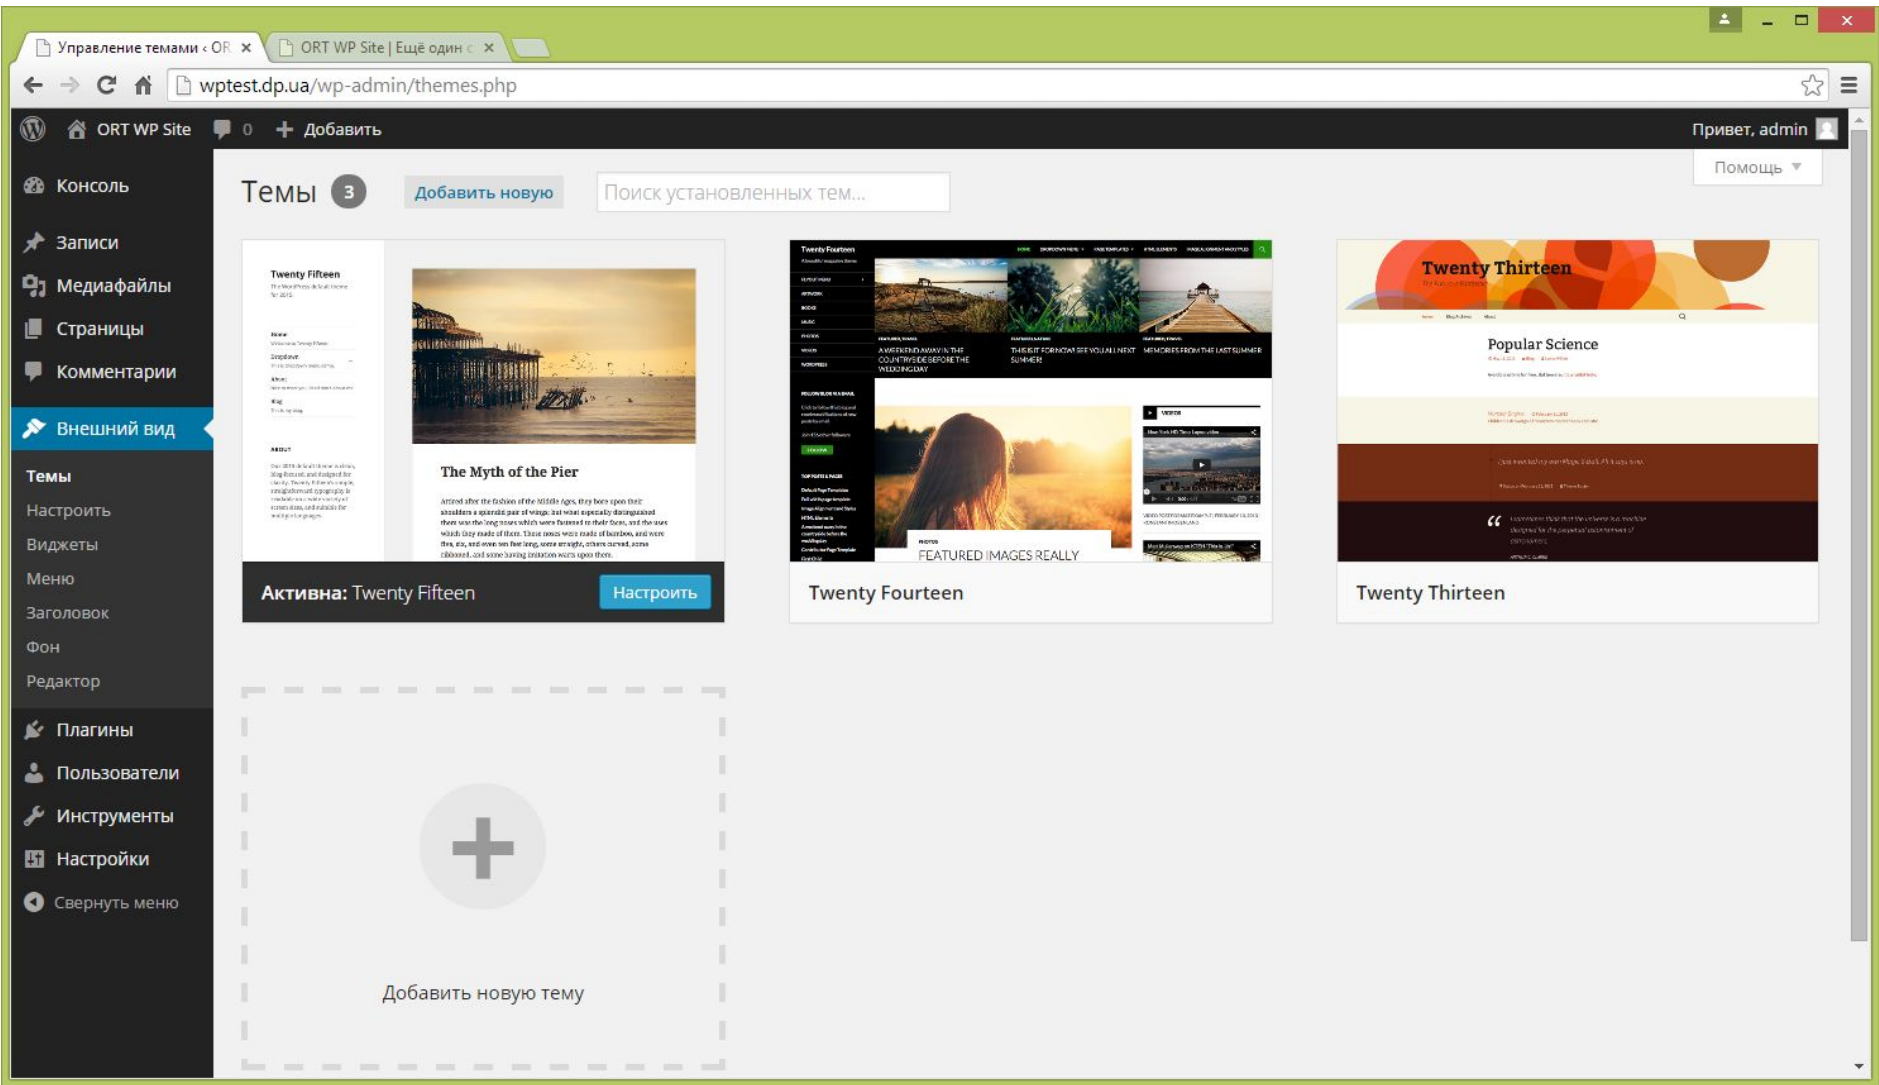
Управление темами ‹ OR ×
ORT WP Site | Ещё один с ×

wptest.dp.ua/wp-admin/themes.php

ORT WP Site 0 Добавить
Привет, admin

Помощь ▼

Консоль
Записи
Медиафайлы
Страницы
Комментарии
Внешний вид
Темы
Настроить
Виджеты
Меню
Заголовок
Фон
Редактор
Плагины
Пользователи
Инструменты
Настройки
Свернуть меню

Темы 3 Добавить новую Поиск установленных тем...

Twenty Fifteen
The Myth of the Pier
Активна: Twenty Fifteen Настроить

Twenty Fourteen
A WEEKEND AWAY IN THE COUNTRYSIDE BEFORE THE WEDDING DAY
THIS IS IT FOR NOW! SEE YOU ALL NEXT SUMMER
MEMORIES FROM THE LAST SUMMER
FEATURED IMAGES REALLY
Twenty Fourteen

Twenty Thirteen
Popular Science
Twenty Thirteen

Добавить новую тему